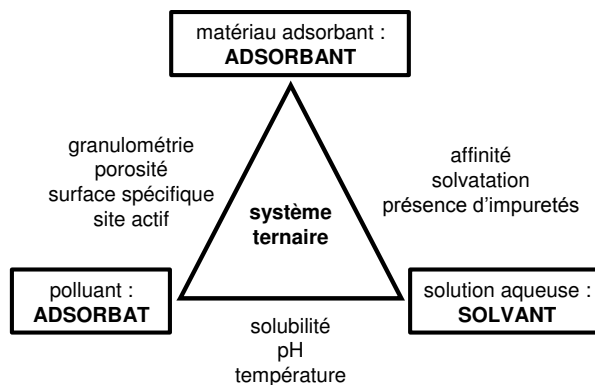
matériau adsorbant :
**ADSORBANT**

granulométrie
porosité
surface spécifique
site actif

affinité
solvatation
présence d'impuretés

**système ternaire**

polluant :
**ADSORBAT**

solution aqueuse :
**SOLVANT**

solubilité
pH
température